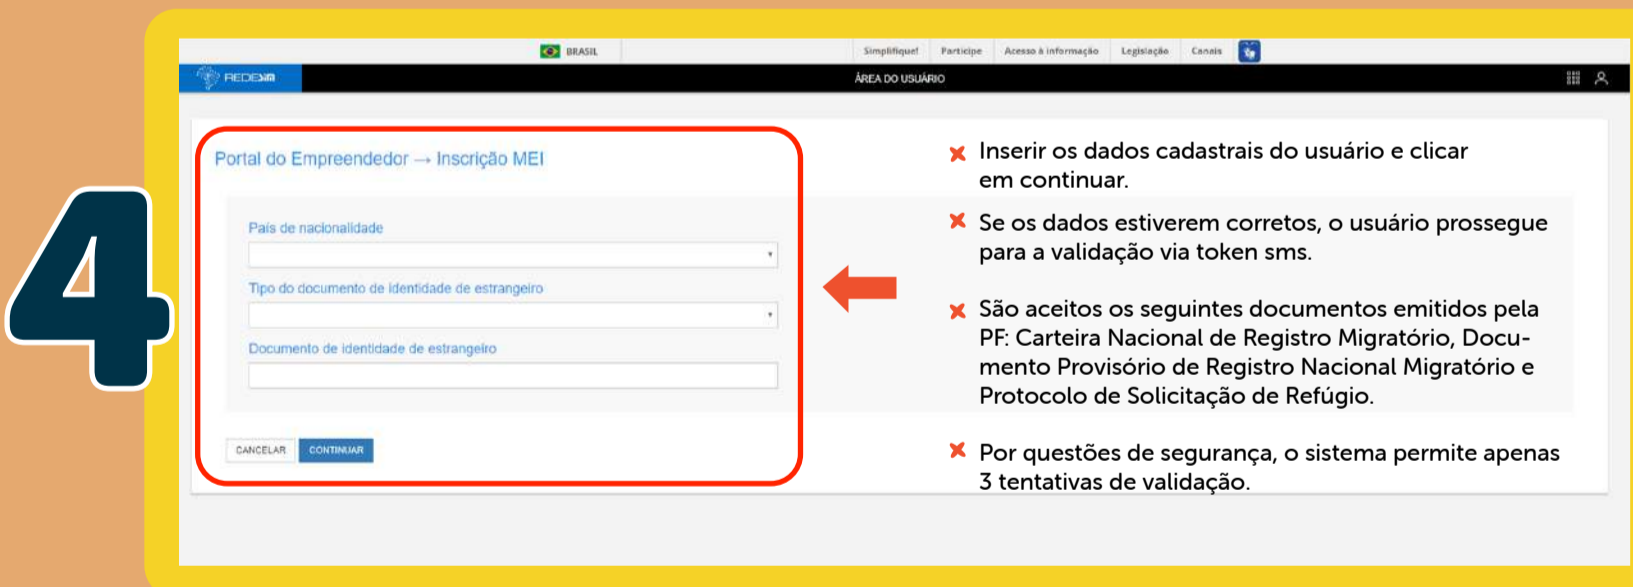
4

BRASIL

Simplifique! Participe Acesso à informação Legislação Canais

REDESIM

ÁREA DO USUÁRIO

Portal do Empreendedor → Inscrição MEI

País de nacionalidade

Tipo do documento de identidade de estrangeiro

Documento de identidade de estrangeiro

CANCELAR CONTINUAR

Inserir os dados cadastrais do usuário e clicar em continuar.

Se os dados estiverem corretos, o usuário prossegue para a validação via token sms.

São aceitos os seguintes documentos emitidos pela PF: Carteira Nacional de Registro Migratório, Documento Provisório de Registro Nacional Migratório e Protocolo de Solicitação de Refúgio.

Por questões de segurança, o sistema permite apenas 3 tentativas de validação.